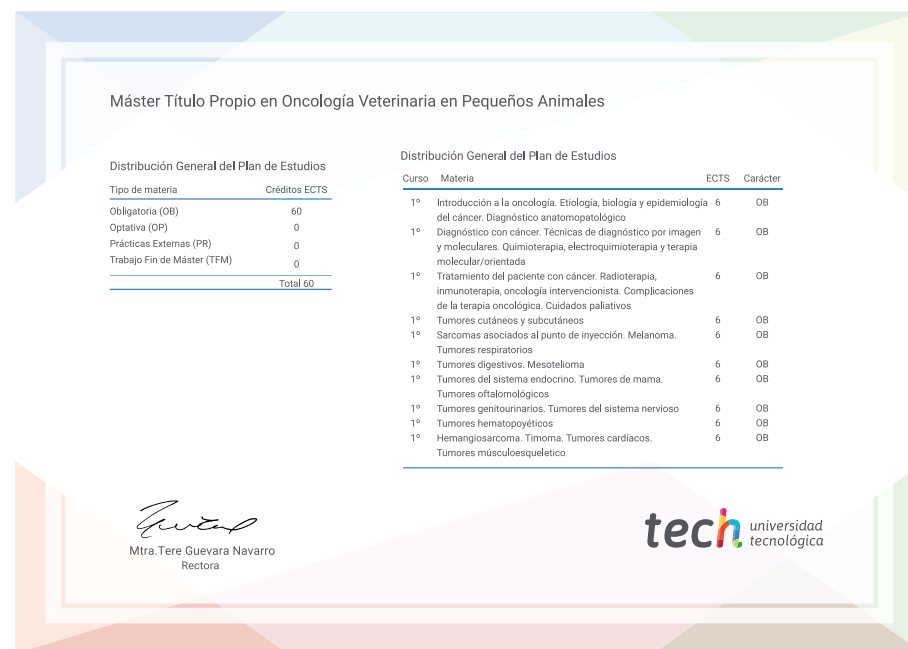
Máster Título Propio en Oncología Veterinaria en Pequeños Animales

Distribución General del Plan de Estudios

| Tipo de materia | Créditos ECTS |
|---|---|
| Obligatoria (OB) | 60 |
| Optativa (OP) | 0 |
| Prácticas Externas (PR) | 0 |
| Trabajo Fin de Máster (TFM) | 0 |
| | Total 60 |

Distribución General del Plan de Estudios

| Curso | Materia | ECTS | Carácter |
|---|---|---|---|
| 1º | Introducción a la oncología. Etiología, biología y epidemiología del cáncer. Diagnóstico anatomopatológico | 6 | OB |
| 1º | Diagnóstico con cáncer. Técnicas de diagnóstico por imagen y moleculares. Quimioterapia, electroquimioterapia y terapia molecular/orientada | 6 | OB |
| 1º | Tratamiento del paciente con cáncer. Radioterapia, inmunoterapia, oncología intervencionista. Complicaciones de la terapia oncológica. Cuidados paliativos | 6 | OB |
| 1º | Tumores cutáneos y subcutáneos | 6 | OB |
| 1º | Sarcomas asociados al punto de inyección. Melanoma. Tumores respiratorios | 6 | OB |
| 1º | Tumores digestivos. Mesotelioma | 6 | OB |
| 1º | Tumores del sistema endocrino. Tumores de mama. Tumores oftalomológicos | 6 | OB |
| 1º | Tumores genitourinarios. Tumores del sistema nervioso | 6 | OB |
| 1º | Tumores hematopoyéticos | 6 | OB |
| 1º | Hemangiosarcoma. Timoma. Tumores cardíacos. Tumores músculoesqueletico | 6 | OB |

Mtra.Tere Guevara Navarro
Rectora

tech universidad tecnológica